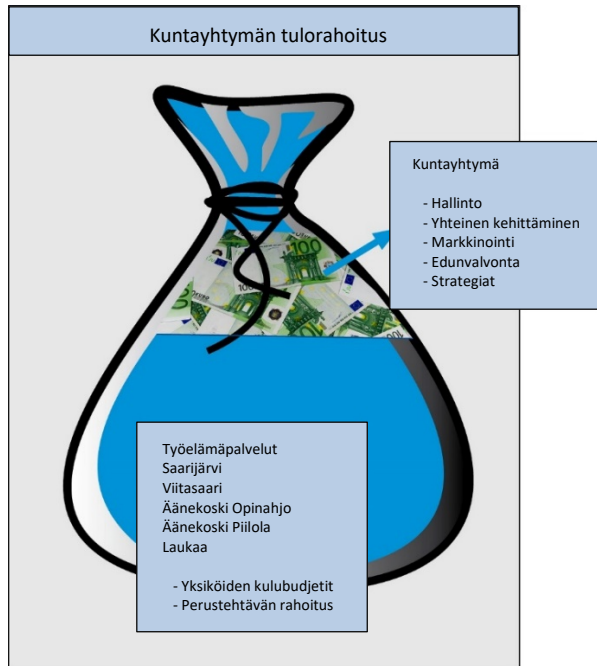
Kuntayhtymän tulorahoitus

Kuntayhtymä

- Hallinto
- Yhteinen kehittäminen
- Markkinointi
- Edunvalvonta
- Strategiat

Työelämäpalvelut
Saarijärvi
Viitasaari
Äänekoski Opinahjo
Äänekoski Piilola
Laukaa

- Yksiköiden kulubudjetit
- Perustehtävän rahoitus